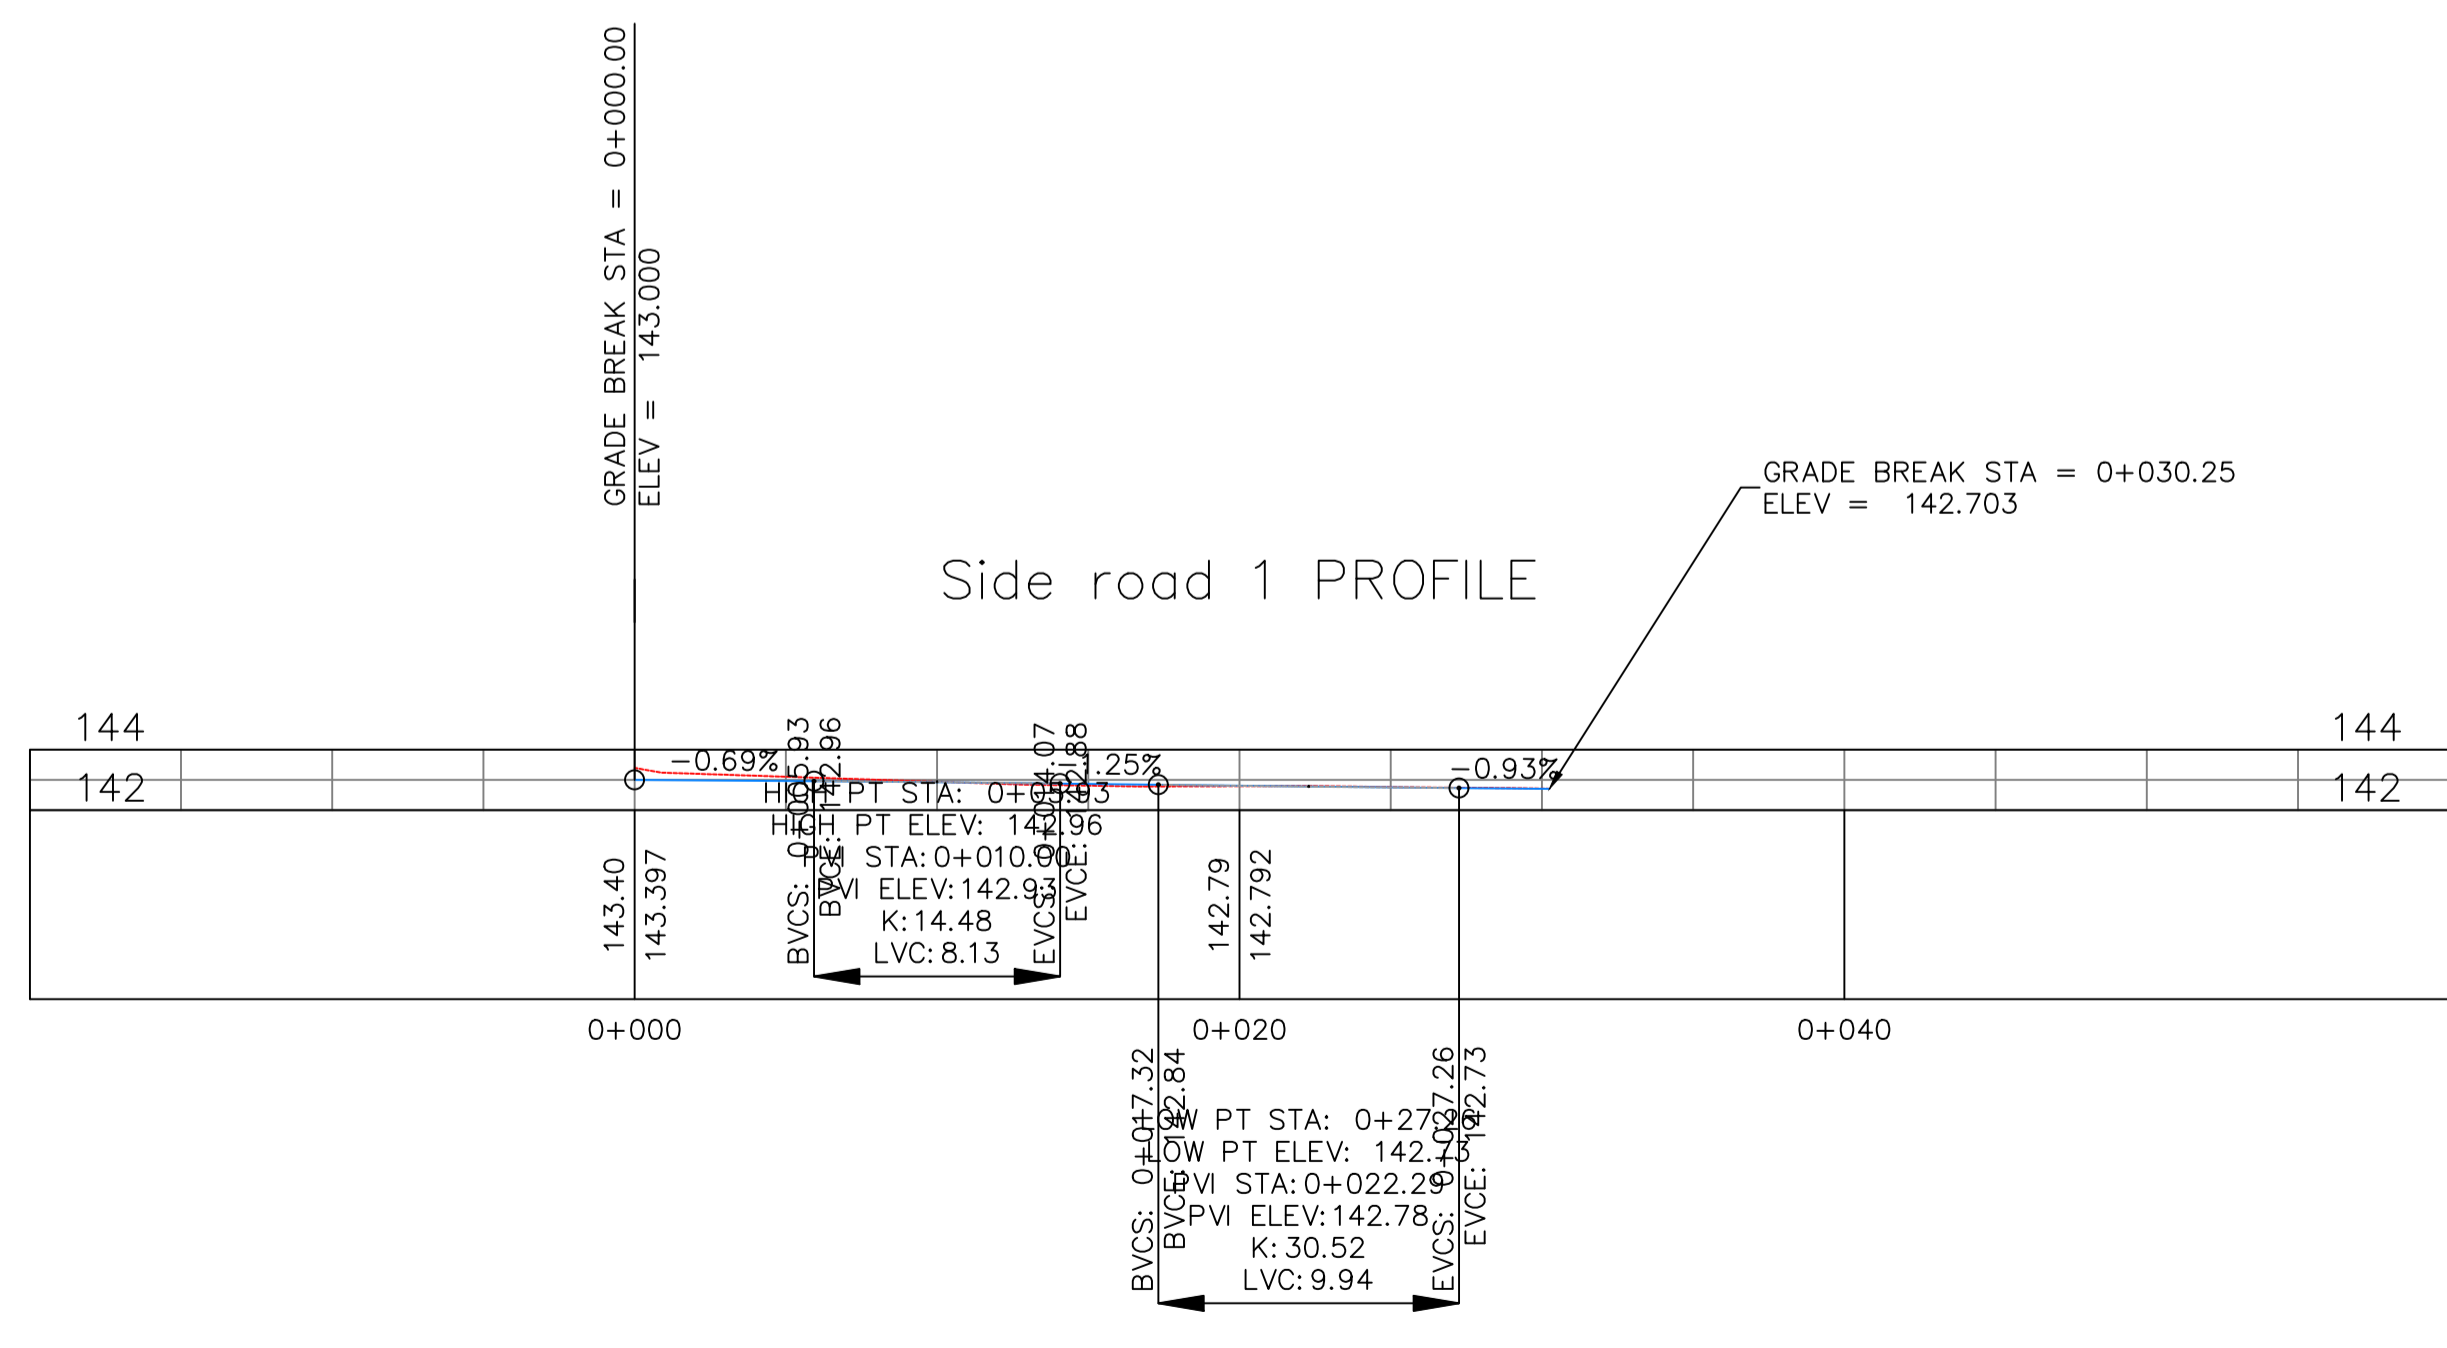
GRADE BREAK STA = 0+000.00
ELEV = 143.000

GRADE BREAK STA = 0+030.25
ELEV = 142.703

Side road 1 PROFILE

144
142

144
142

−0.69%
BVCS: 0+005.93
BVCE: 142.96
HIGH PT STA: 0+005.93
HIGH PT ELEV: 142.96
PVI STA: 0+010.00
PVI ELEV: 142.93
K: 14.48
LVC: 8.13
EVCS: 0+014.07
EVCE: 142.88
−1.25%
−0.93%

143.40
143.397

142.79
142.792

0+000
0+020
0+040

BVCS: 0+017.32
BVCE: 142.84
LOW PT STA: 0+27.26
LOW PT ELEV: 142.73
PVI STA: 0+022.29
PVI ELEV: 142.78
K: 30.52
LVC: 9.94
EVCS: 0+027.26
EVCE: 142.73